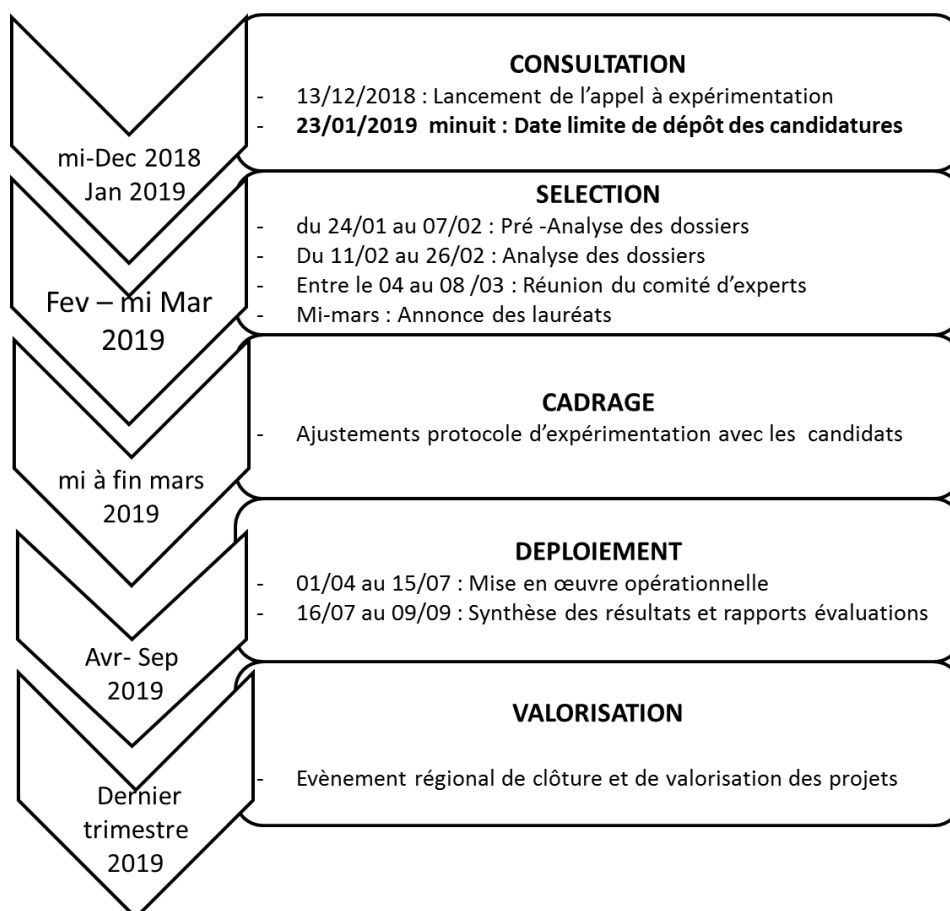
mi-Dec 2018
Jan 2019

CONSULTATION
- 13/12/2018 : Lancement de l'appel à expérimentation
- **23/01/2019 minuit : Date limite de dépôt des candidatures**

Fev – mi Mar
2019

SELECTION
- du 24/01 au 07/02 : Pré -Analyse des dossiers
- Du 11/02 au 26/02 : Analyse des dossiers
- Entre le 04 au 08 /03 : Réunion du comité d'experts
- Mi-mars : Annonce des lauréats

mi à fin mars
2019

CADRAGE
- Ajustements protocole d'expérimentation avec les candidats

Avr- Sep
2019

DEPLOIEMENT
- 01/04 au 15/07 : Mise en œuvre opérationnelle
- 16/07 au 09/09 : Synthèse des résultats et rapports évaluations

Dernier
trimestre
2019

VALORISATION
- Evènement régional de clôture et de valorisation des projets